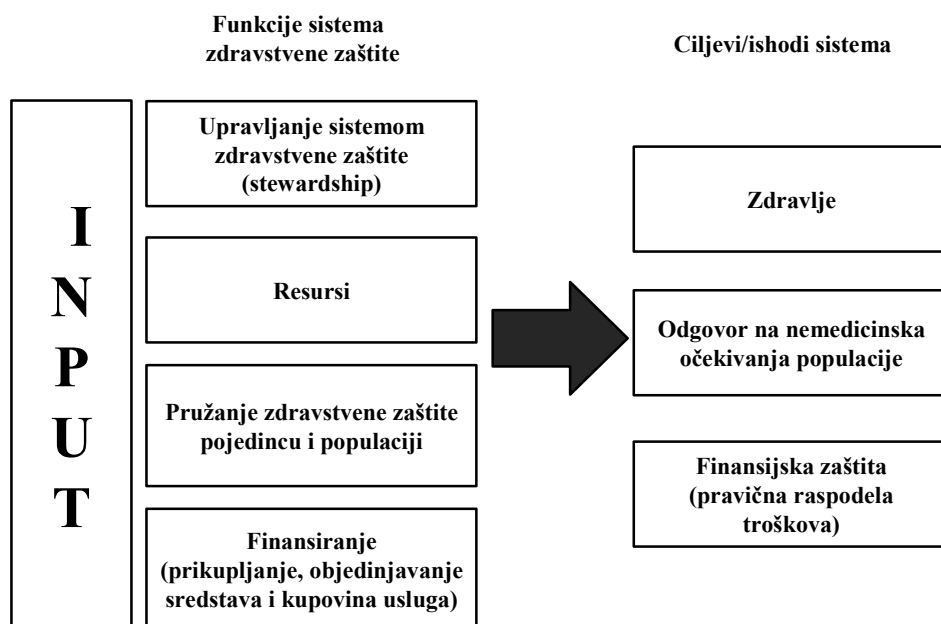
Funkcije sistema zdravstvene zaštite

Ciljevi/ishodi sistema

I
N
P
U
T

Upravljanje sistemom zdravstvene zaštite (stewardship)

Resursi

Pružanje zdravstvene zaštite pojedincu i populaciji

Finansiranje (prikupljanje, objedinjavanje sredstava i kupovina usluga)

Zdravlje

Odgovor na nemedicinska očekivanja populacije

Finansijska zaštita (pravična raspodela troškova)